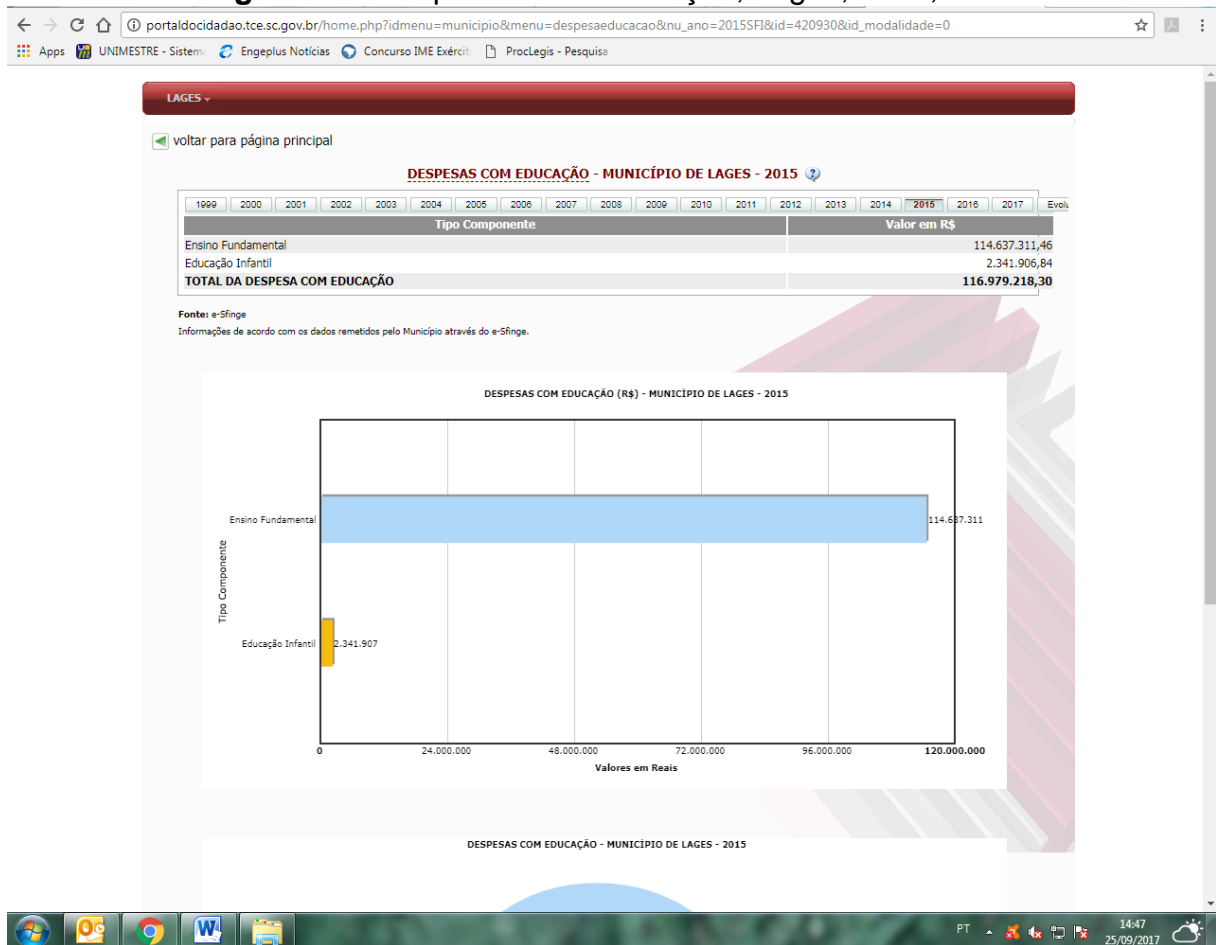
portaldocidadao.tce.sc.gov.br/home.php?idmenu=municipio&menu=despesaeducacao&nu_ano=2015SFI&id=420930&id_modalidade=0

Apps UNIMESTRE - Sistema Engeplus Notícias Concurso IME Exércit ProcLegis - Pesquisa

LAGES

voltar para página principal

DESPESAS COM EDUCAÇÃO - MUNICÍPIO DE LAGES - 2015

1999 | 2000 | 2001 | 2002 | 2003 | 2004 | 2005 | 2006 | 2007 | 2008 | 2009 | 2010 | 2011 | 2012 | 2013 | 2014 | 2015 | 2016 | 2017 | Evolu

| Tipo Componente | Valor em R$ |
|---|---|
| Ensino Fundamental | 114.637.311,46 |
| Educação Infantil | 2.341.906,84 |
| TOTAL DA DESPESA COM EDUCAÇÃO | 116.979.218,30 |

Fonte: e-Sfinge
Informações de acordo com os dados remetidos pelo Município através do e-Sfinge.

DESPESAS COM EDUCAÇÃO (R$) - MUNICÍPIO DE LAGES - 2015

Tipo Componente

Ensino Fundamental 114.637.311

Educação Infantil 2.341.907

0 24.000.000 48.000.000 72.000.000 96.000.000 120.000.000

Valores em Reais

DESPESAS COM EDUCAÇÃO - MUNICÍPIO DE LAGES - 2015

PT 14:47 25/09/2017